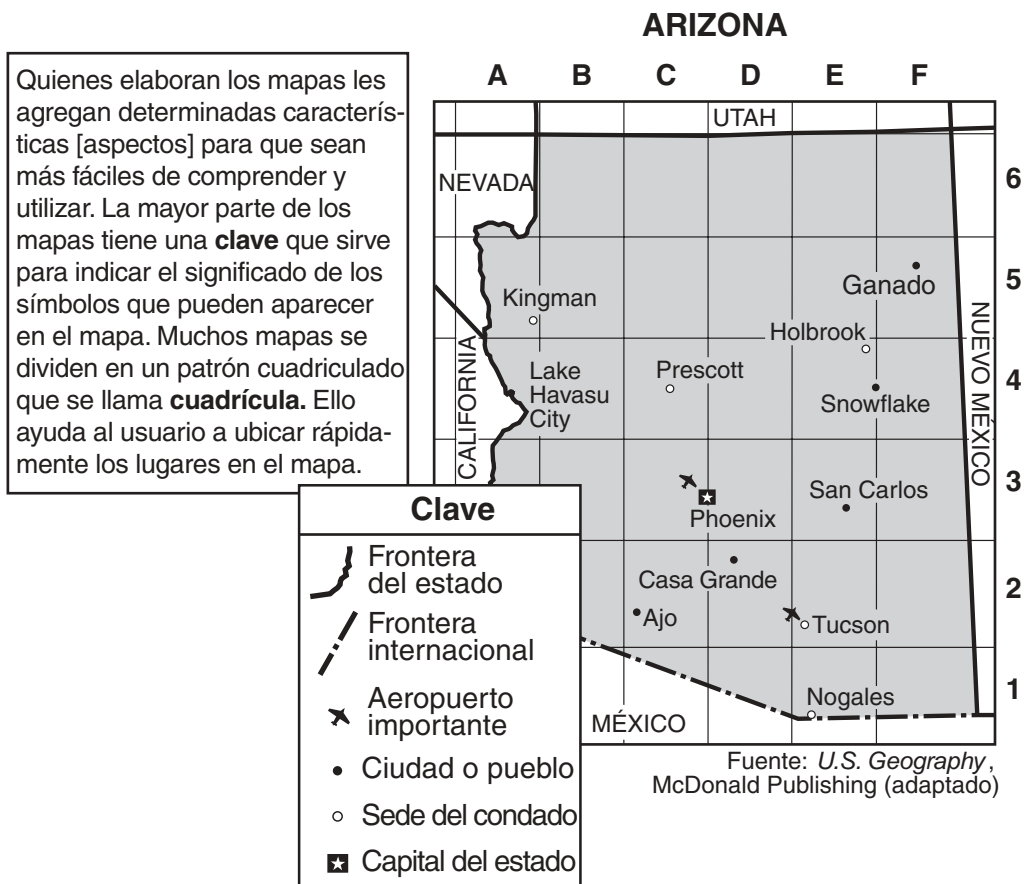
ARIZONA

Quienes elaboran los mapas les agregan determinadas características [aspectos] para que sean más fáciles de comprender y utilizar. La mayor parte de los mapas tiene una **clave** que sirve para indicar el significado de los símbolos que pueden aparecer en el mapa. Muchos mapas se dividen en un patrón cuadriculado que se llama **cuadrícula.** Ello ayuda al usuario a ubicar rápidamente los lugares en el mapa.

A B C D E F

6 5 4 3 2 1

UTAH
NEVADA
CALIFORNIA
NUEVO MÉXICO
MÉXICO
Kingman
Lake Havasu City
Prescott
Holbrook
Ganado
Snowflake
Phoenix
San Carlos
Casa Grande
Ajo
Tucson
Nogales

Clave
Frontera del estado
Frontera internacional
Aeropuerto importante
Ciudad o pueblo
Sede del condado
Capital del estado

Fuente: *U.S. Geography*, McDonald Publishing (adaptado)